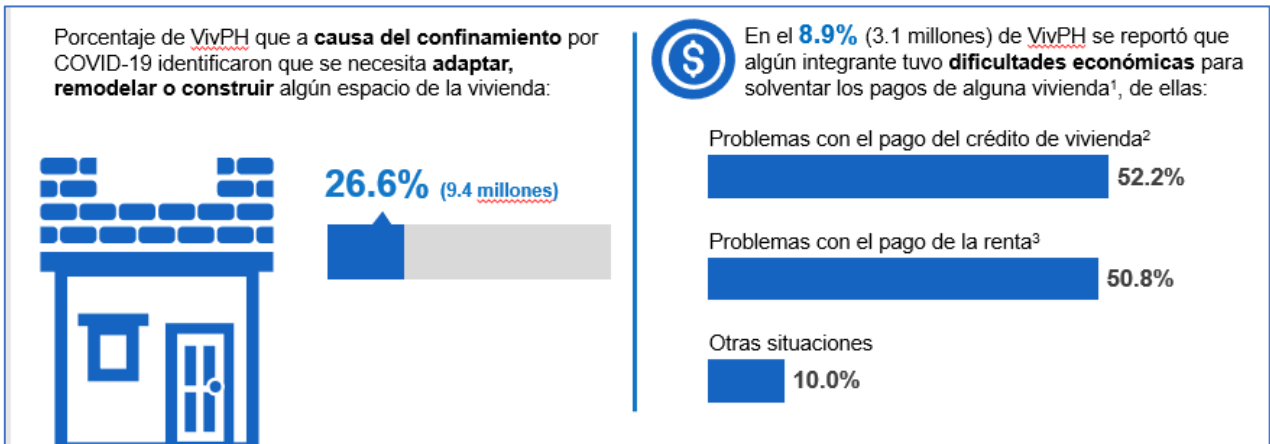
Porcentaje de VivPH que a **causa del confinamiento** por COVID-19 identificaron que se necesita **adaptar, remodelar o construir** algún espacio de la vivienda:

26.6% (9.4 millones)

En el 8.9% (3.1 millones) de VivPH se reportó que algún integrante tuvo **dificultades económicas** para solventar los pagos de alguna vivienda¹, de ellas:

Problemas con el pago del crédito de vivienda²

52.2%

Problemas con el pago de la renta³

50.8%

Otras situaciones

10.0%